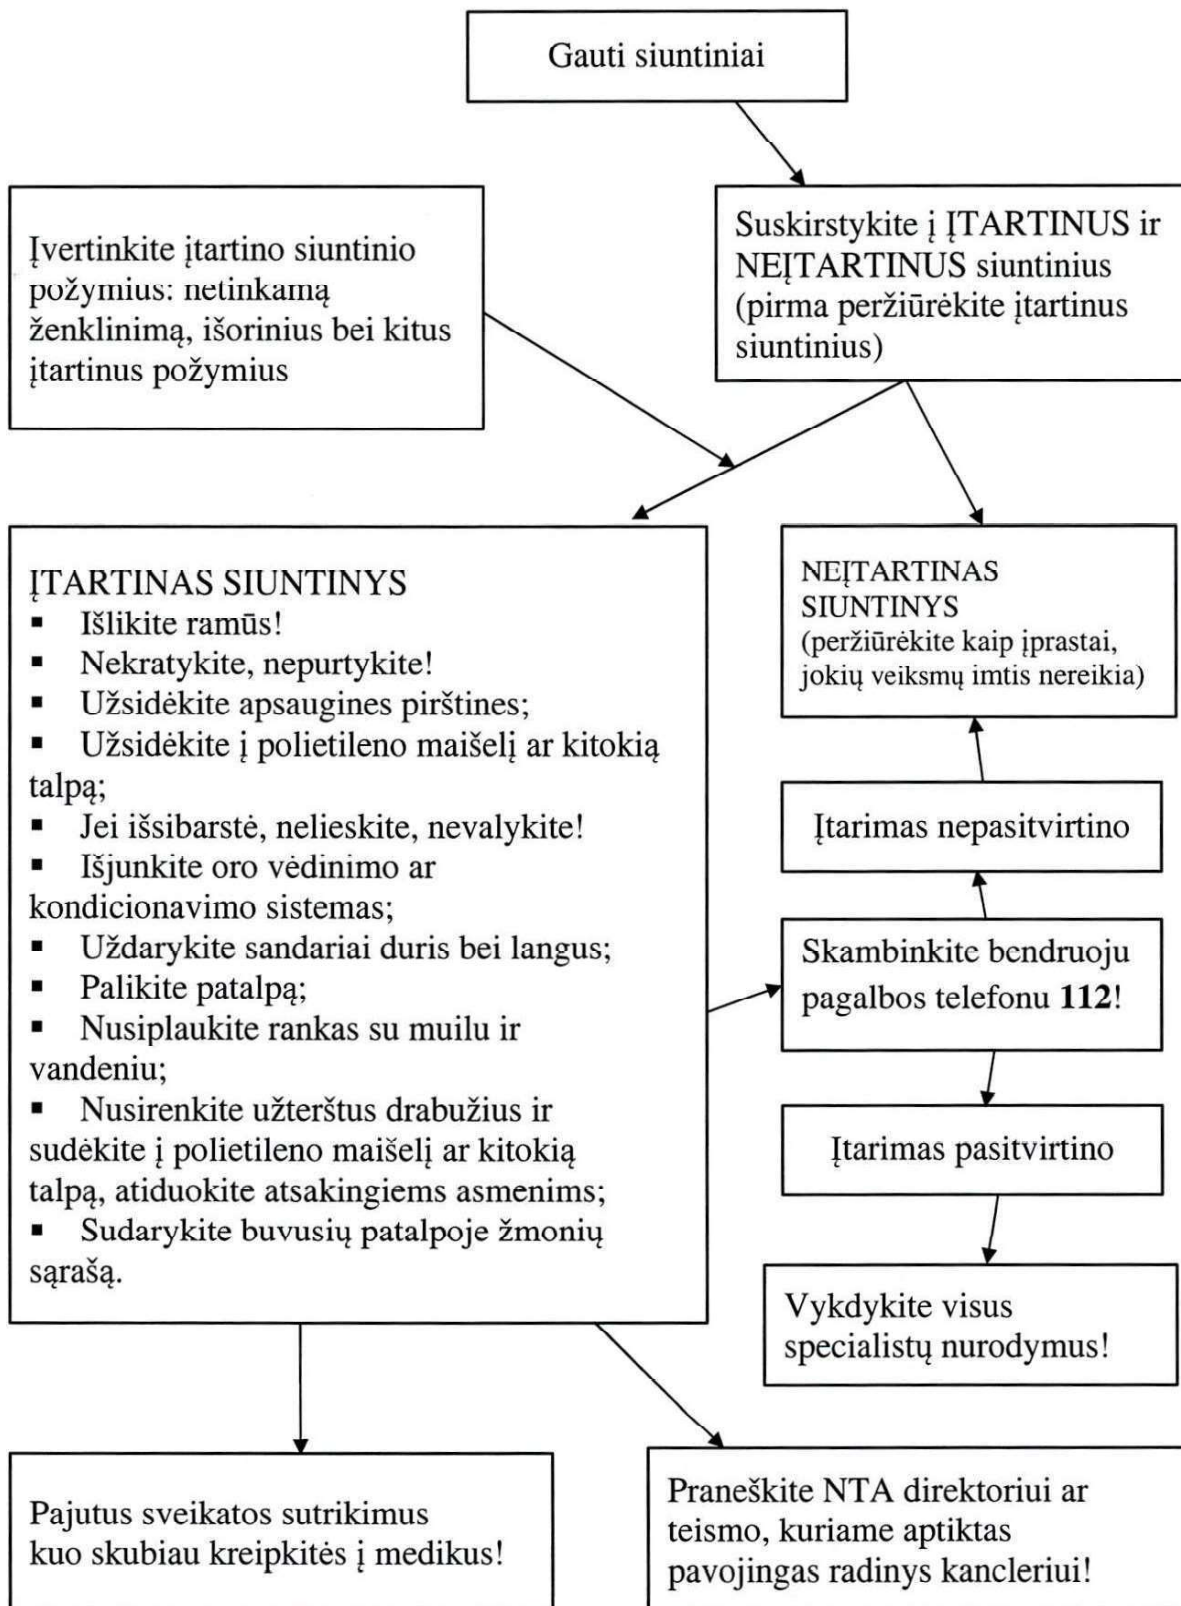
Gauti siuntiniai

Įvertinkite įtartino siuntinio požymius: netinkamą ženklinimą, išorinius bei kitus įtartinus požymius

Suskirstykite į ĮTARTINUS ir NEĮTARTINUS siuntinius (pirma peržiūrėkite įtartinus siuntinius)

ĮTARTINAS SIUNTINYS
▪ Išlikite ramūs!
▪ Nekratykite, nepurtykite!
▪ Užsidėkite apsaugines pirštines;
▪ Užsidėkite į polietileno maišelį ar kitokią talpą;
▪ Jei išsibarstė, nelieskite, nevalykite!
▪ Išjunkite oro vėdinimo ar kondicionavimo sistemas;
▪ Uždarykite sandariai duris bei langus;
▪ Palikite patalpą;
▪ Nusiplaukite rankas su muilu ir vandeniu;
▪ Nusirenkite užterštus drabužius ir sudėkite į polietileno maišelį ar kitokią talpą, atiduokite atsakingiems asmenims;
▪ Sudarykite buvusių patalpoje žmonių sąrašą.

NEĮTARTINAS SIUNTINYS
(peržiūrėkite kaip įprastai, jokių veiksmų imtis nereikia)

Įtarimas nepasitvirtino

Skambinkite bendruoju pagalbos telefonu **112**!

Įtarimas pasitvirtino

Vykdykite visus specialistų nurodymus!

Pajutus sveikatos sutrikimus kuo skubiau kreipkitės į medikus!

Praneškite NTA direktoriui ar teismo, kuriame aptiktas pavojingas radinys kancleriui!